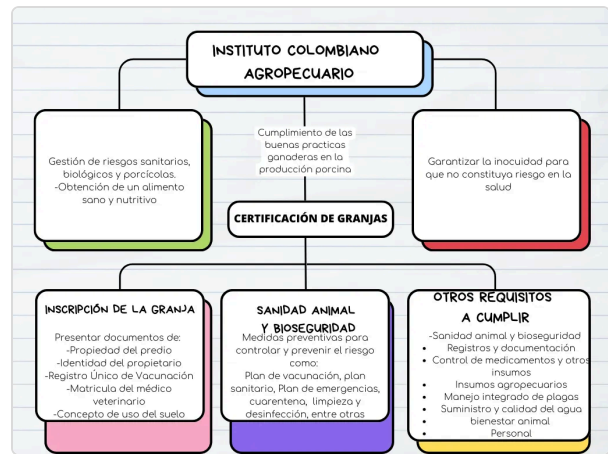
INSTITUTO COLOMBIANO AGROPECUARIO

Gestión de riesgos sanitarios, biológicos y porcícolas.
-Obtención de un alimento sano y nutritivo

Cumplimiento de las buenas practicas ganaderas en la producción porcina

Garantizar la inocuidad para que no constituya riesgo en la salud

CERTIFICACIÓN DE GRANJAS

INSCRIPCIÓN DE LA GRANJA

Presentar documentos de:
-Propiedad del predio
-Identidad del propietario
-Registro Único de Vacunación
-Matricula del médico veterinario
-Concepto de uso del suelo

SANIDAD ANIMAL Y BIOSEGURIDAD

Medidas preventivas para controlar y prevenir el riesgo como:
Plan de vacunación, plan sanitario, Plan de emergencias, cuarentena, limpieza y desinfección, entre otras

OTROS REQUISITOS A CUMPLIR

-Sanidad animal y bioseguridad
• Registros y documentación
• Control de medicamentos y otros insumos
• Insumos agropecuarios
• Manejo integrado de plagas
• Suministro y calidad del agua
• bienestar animal
• Personal